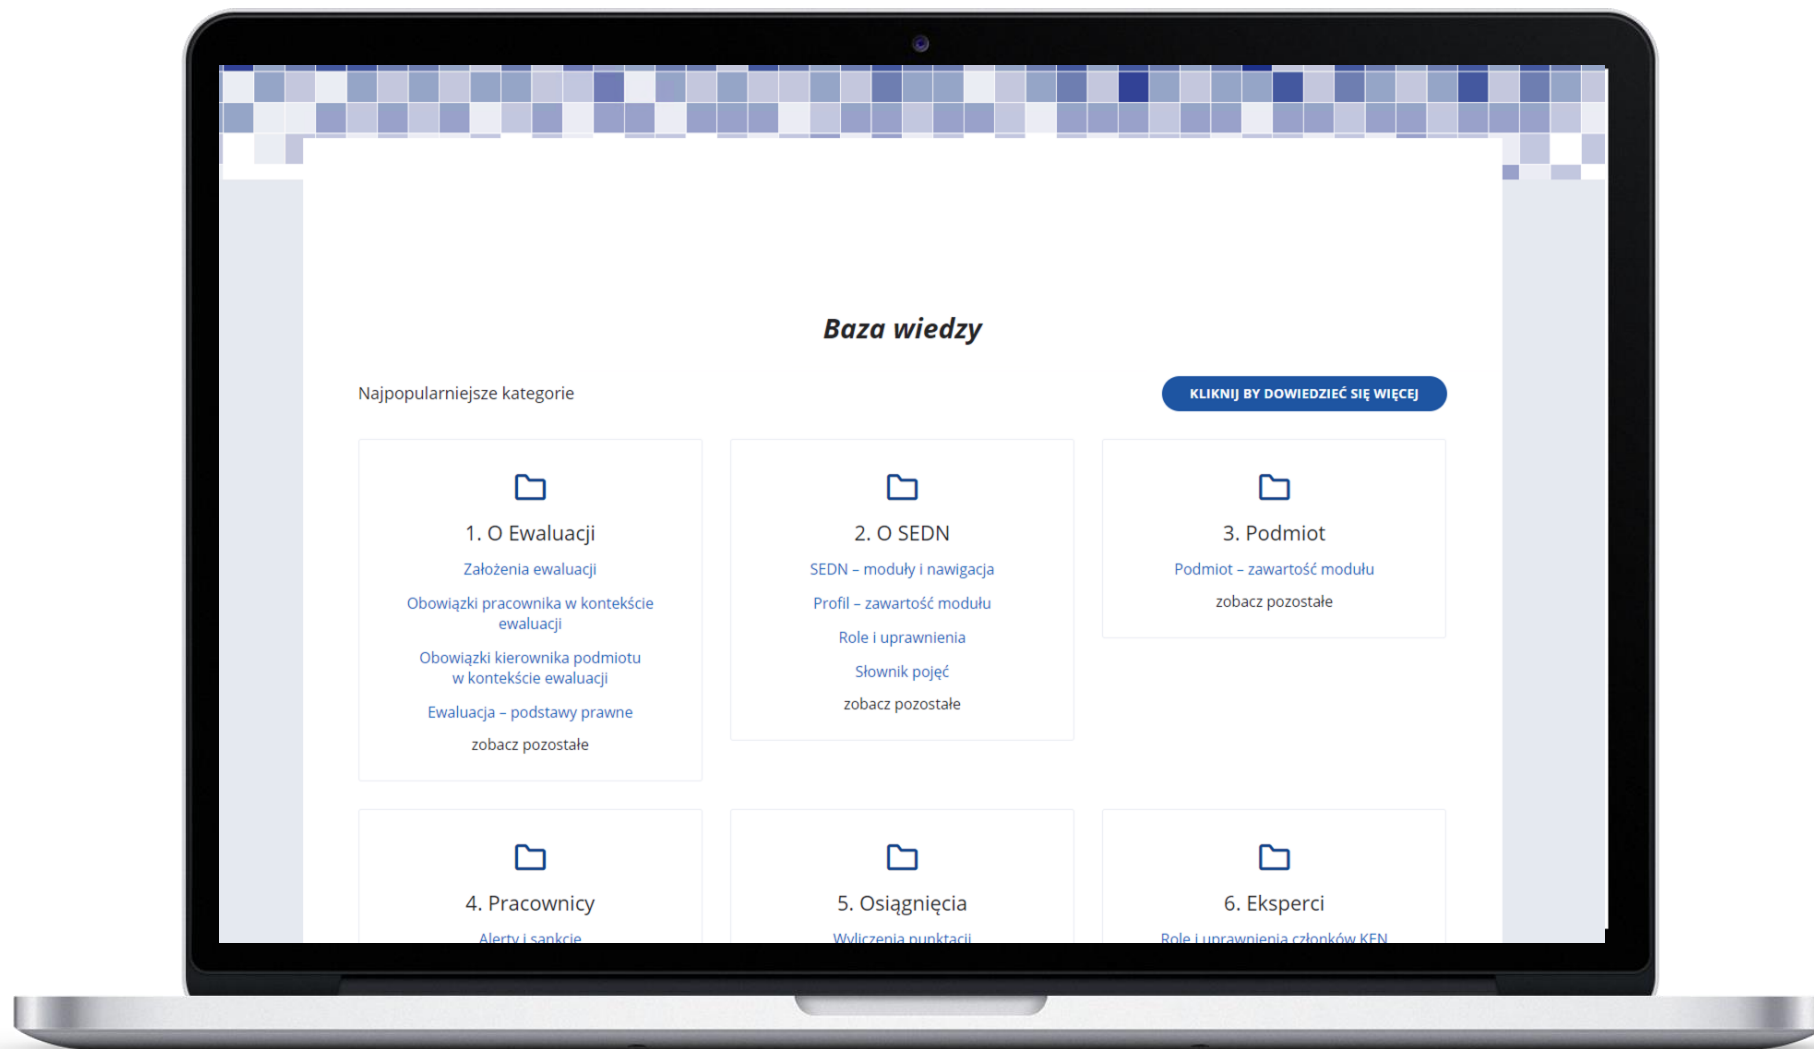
Baza wiedzy

Najpopularniejsze kategorie

KLIKNIJ BY DOWIEDZIEĆ SIĘ WIĘCEJ

1. O Ewaluacji

Założenia ewaluacji

Obowiązki pracownika w kontekście ewaluacji

Obowiązki kierownika podmiotu w kontekście ewaluacji

Ewaluacja – podstawy prawne

zobacz pozostałe

2. O SEDN

SEDN – moduły i nawigacja

Profil – zawartość modułu

Role i uprawnienia

Słownik pojęć

zobacz pozostałe

3. Podmiot

Podmiot – zawartość modułu

zobacz pozostałe

4. Pracownicy

Alerty i sankcje

5. Osiągnięcia

Wyliczenia punktacji

6. Eksperci

Role i uprawnienia członków KEN